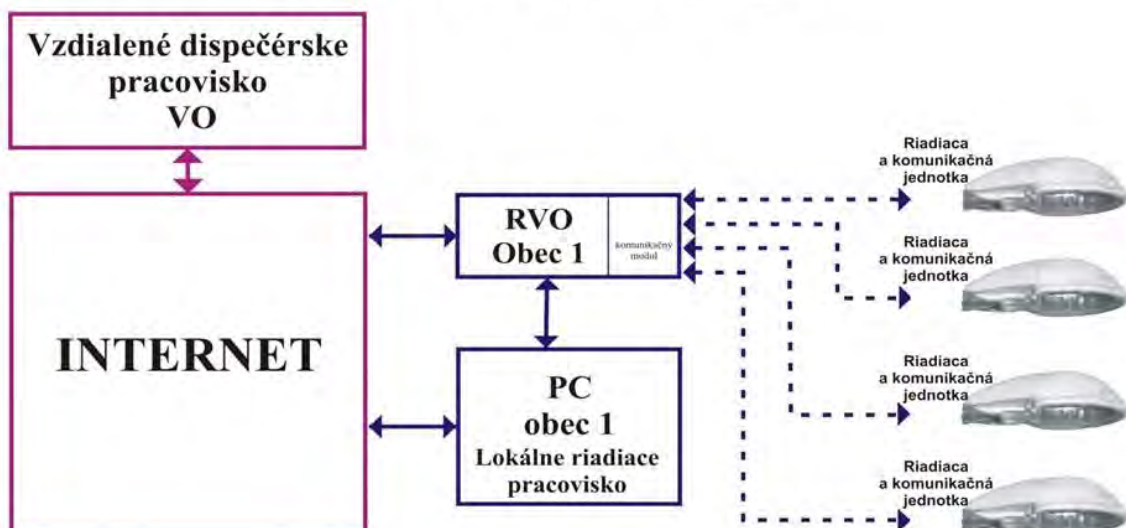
Vzdialené dispečérske pracovisko VO

INTERNET

RVO Obec 1

komunikačný modul

PC obec 1 Lokálne riadiace pracovisko

Riadiaca a komunikačná jednotka

Riadiaca a komunikačná jednotka

Riadiaca a komunikačná jednotka

Riadiaca a komunikačná jednotka